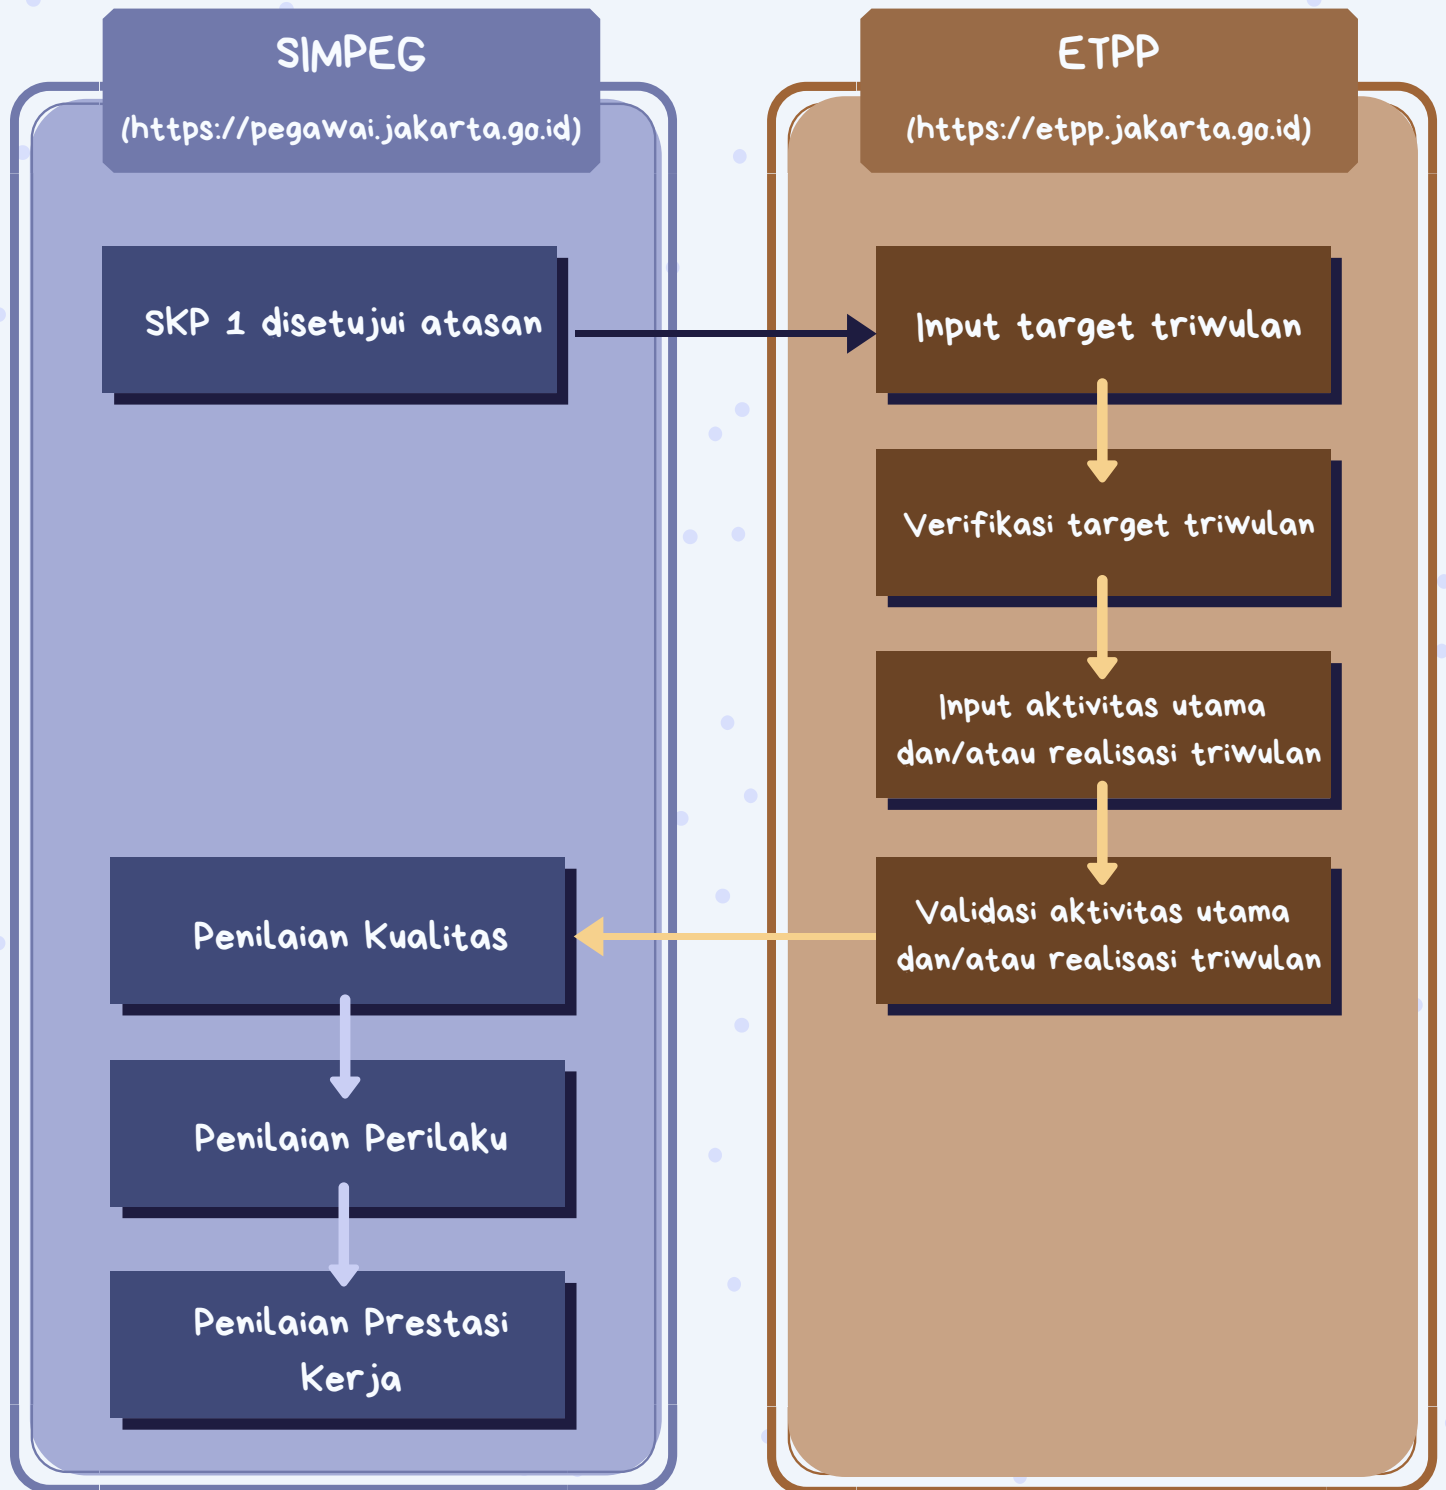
SIMPEG
(https://pegawai.jakarta.go.id)

SKP 1 disetujui atasan

Penilaian Kualitas

Penilaian Perilaku

Penilaian Prestasi Kerja

ETPP
(https://etpp.jakarta.go.id)

Input target triwulan

Verifikasi target triwulan

Input aktivitas utama dan/atau realisasi triwulan

Validasi aktivitas utama dan/atau realisasi triwulan